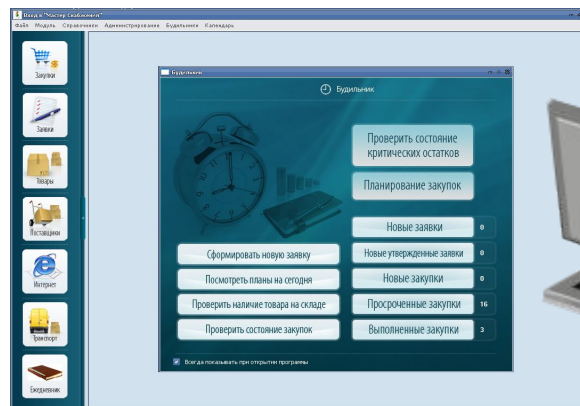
Вход в "Мастер снабжения"
Файл Модуль Справочники Администрирование Будильники Календарь

Закупки
Заявки
Товары
Поставщики
Интернет
Транспорт
Ежедневник

Будильник

Будильник

Проверить состояние критических остатков

Планирование закупок

Новые заявки 0

Сформировать новую заявку

Новые утвержденные заявки 0

Посмотреть планы на сегодня

Новые закупки 0

Проверить наличие товара на складе

Просроченные закупки 16

Проверить состояние закупок

Выполненные закупки 3

Всегда показывать при открытии программы